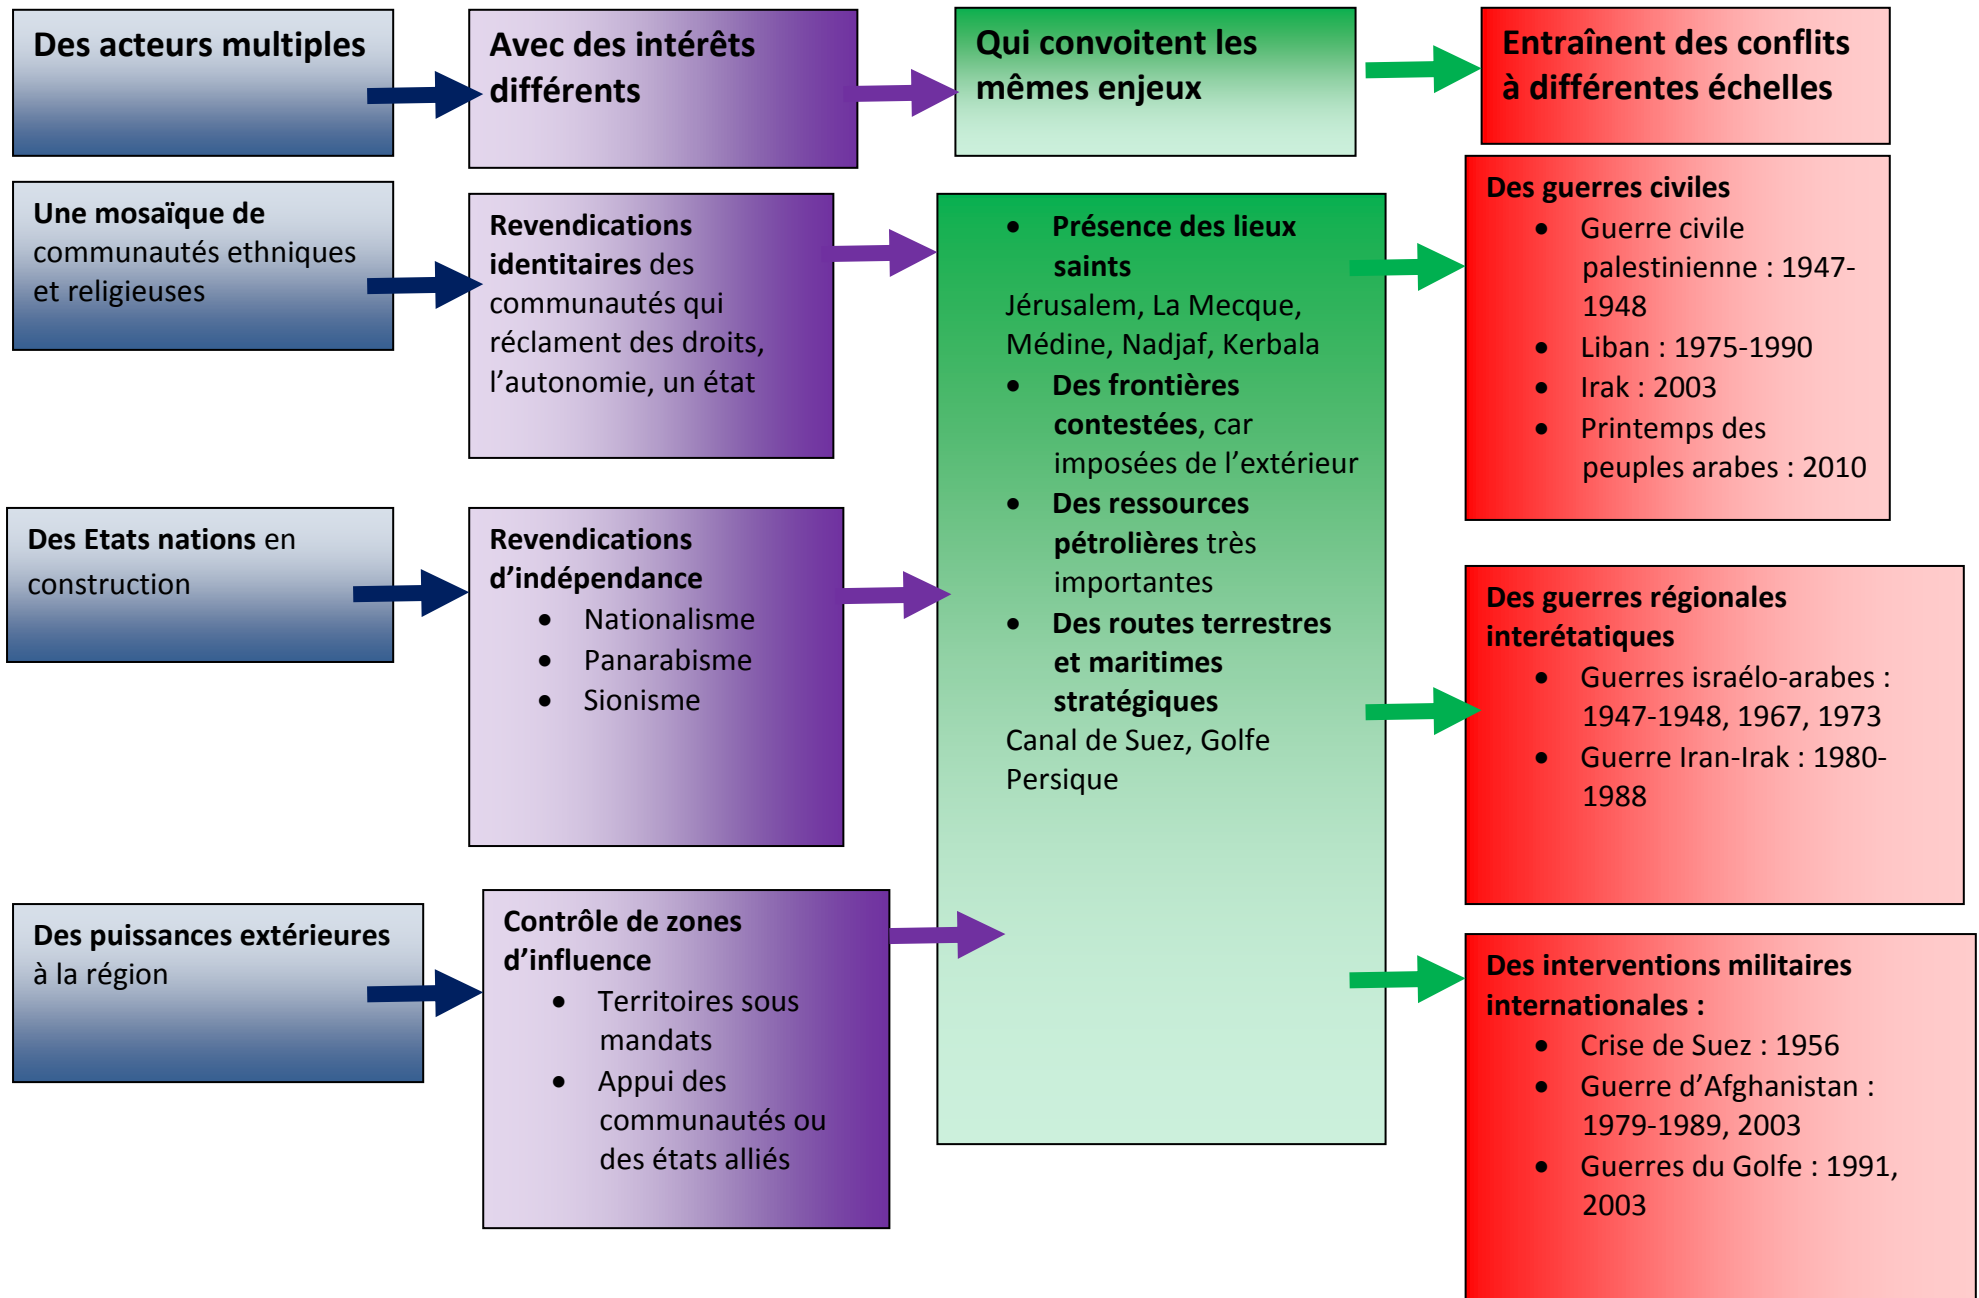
Des acteurs multiples

Avec des intérêts différents

Qui convoitent les mêmes enjeux

Entraînent des conflits à différentes échelles

Une mosaïque de communautés ethniques et religieuses

Revendications identitaires des communautés qui réclament des droits, l'autonomie, un état

- Présence des lieux saints
Jérusalem, La Mecque, Médine, Nadjaf, Kerbala
- Des frontières contestées, car imposées de l'extérieur
- Des ressources pétrolières très importantes
- Des routes terrestres et maritimes stratégiques
Canal de Suez, Golfe Persique

Des guerres civiles
- Guerre civile palestinienne : 1947-1948
- Liban : 1975-1990
- Irak : 2003
- Printemps des peuples arabes : 2010

Des Etats nations en construction

Revendications d'indépendance
- Nationalisme
- Panarabisme
- Sionisme

Des guerres régionales interétatiques
- Guerres israélo-arabes : 1947-1948, 1967, 1973
- Guerre Iran-Irak : 1980-1988

Des puissances extérieures à la région

Contrôle de zones d'influence
- Territoires sous mandats
- Appui des communautés ou des états alliés

Des interventions militaires internationales :
- Crise de Suez : 1956
- Guerre d'Afghanistan : 1979-1989, 2003
- Guerres du Golfe : 1991, 2003